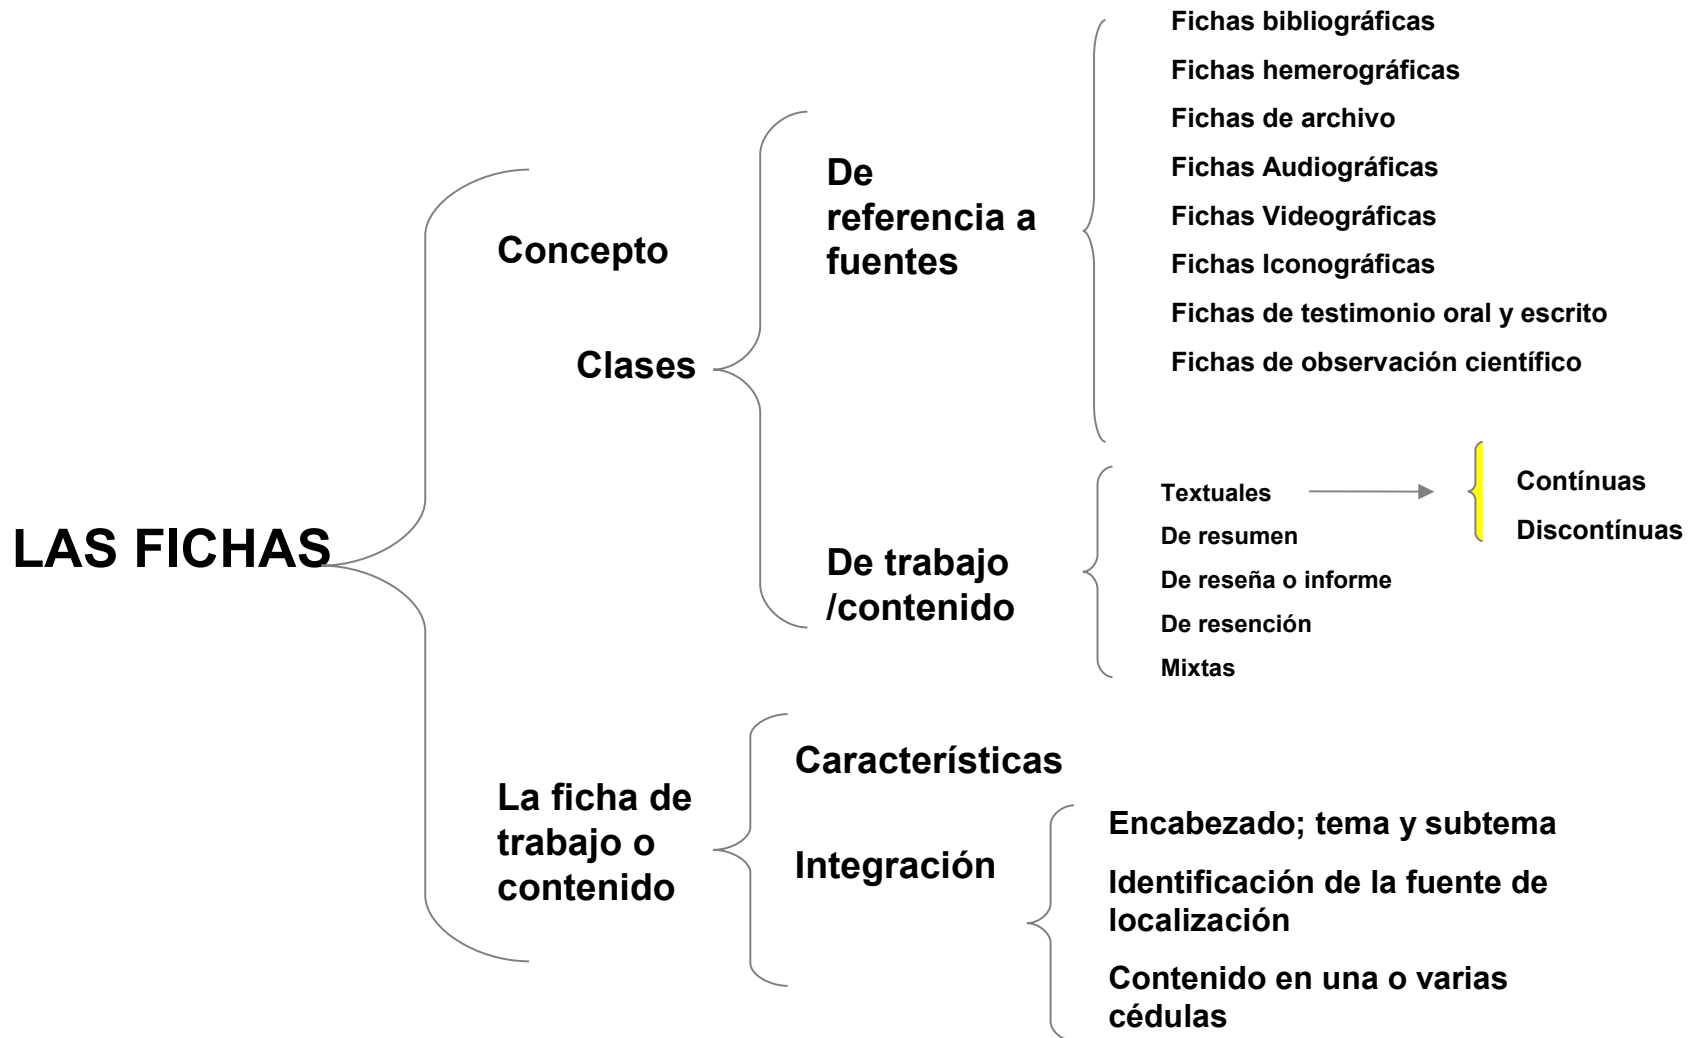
LAS FICHAS

Concepto

Clases

De referencia a fuentes

Fichas bibliográficas
Fichas hemerográficas
Fichas de archivo
Fichas Audiográficas
Fichas Videográficas
Fichas Iconográficas
Fichas de testimonio oral y escrito
Fichas de observación científico

De trabajo /contenido

Textuales
De resumen
De reseña o informe
De resención
Mixtas

Contínuas
Discontínuas

La ficha de trabajo o contenido

Características

Integración

Encabezado; tema y subtema
Identificación de la fuente de localización
Contenido en una o varias cédulas